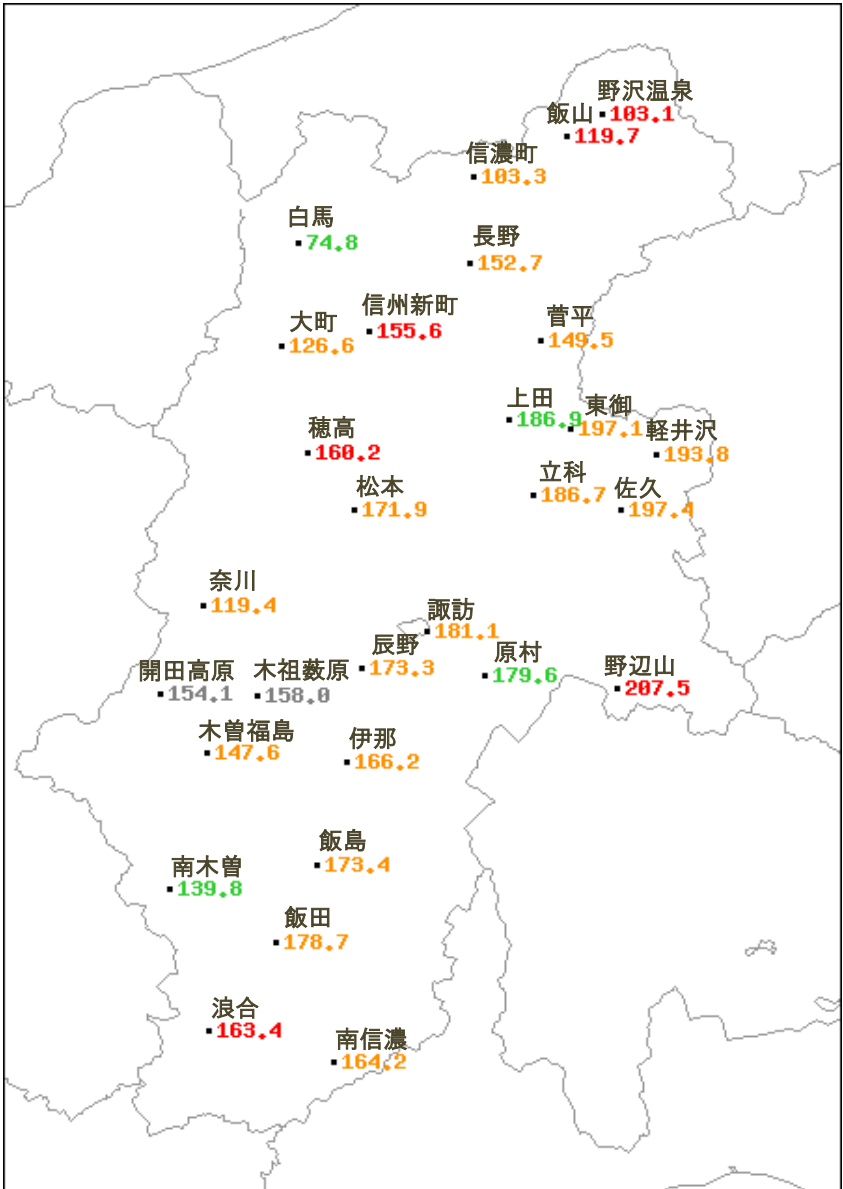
野沢温泉
103.1
飯山
119.7
信濃町
103.3
白馬
74.8
長野
152.7
信州新町
155.6
大町
126.6
菅平
149.5
上田
186.9
東御
197.1
軽井沢
193.8
穂高
160.2
立科
186.7
佐久
197.4
松本
171.9
奈川
119.4
諏訪
181.1
辰野
173.3
原村
179.6
野辺山
207.5
開田高原
154.1
木祖薮原
158.0
木曽福島
147.6
伊那
166.2
飯島
173.4
南木曽
139.8
飯田
178.7
浪合
163.4
南信濃
164.2